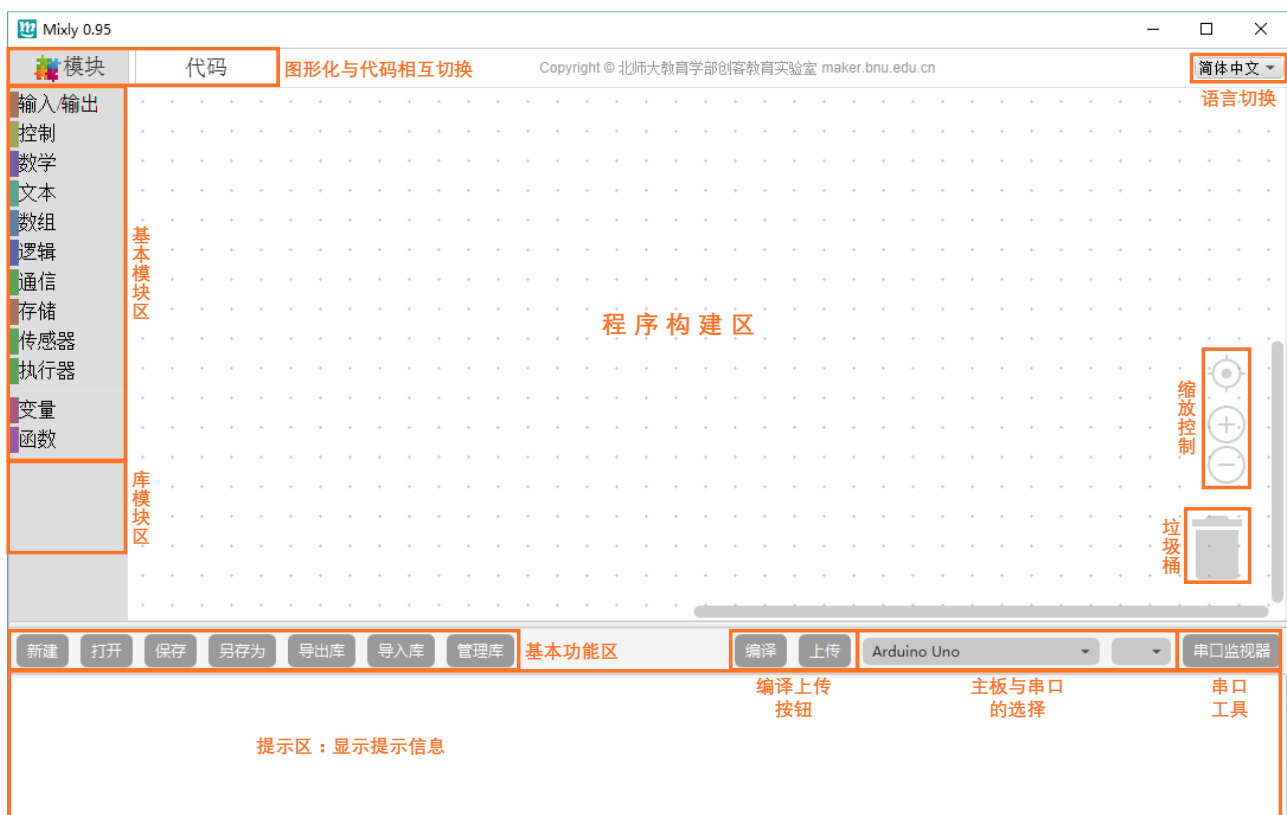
Mixly 0.95

模块 代码 图形化与代码相互切换 Copyright © 北师大教育学部创客教育实验室 maker.bnu.edu.cn 简体中文

语言切换

输入/输出
控制
数学
文本
数组
逻辑
通信
存储
传感器
执行器
变量
函数

基本模块区

库模块区

程序构建区

缩放控制

垃圾桶

新建 打开 保存 另存为 导出库 导入库 管理库 基本功能区 编译 上传 Arduino Uno 串口监视器

编译上传按钮

主板与串口的选择

串口工具

提示区：显示提示信息